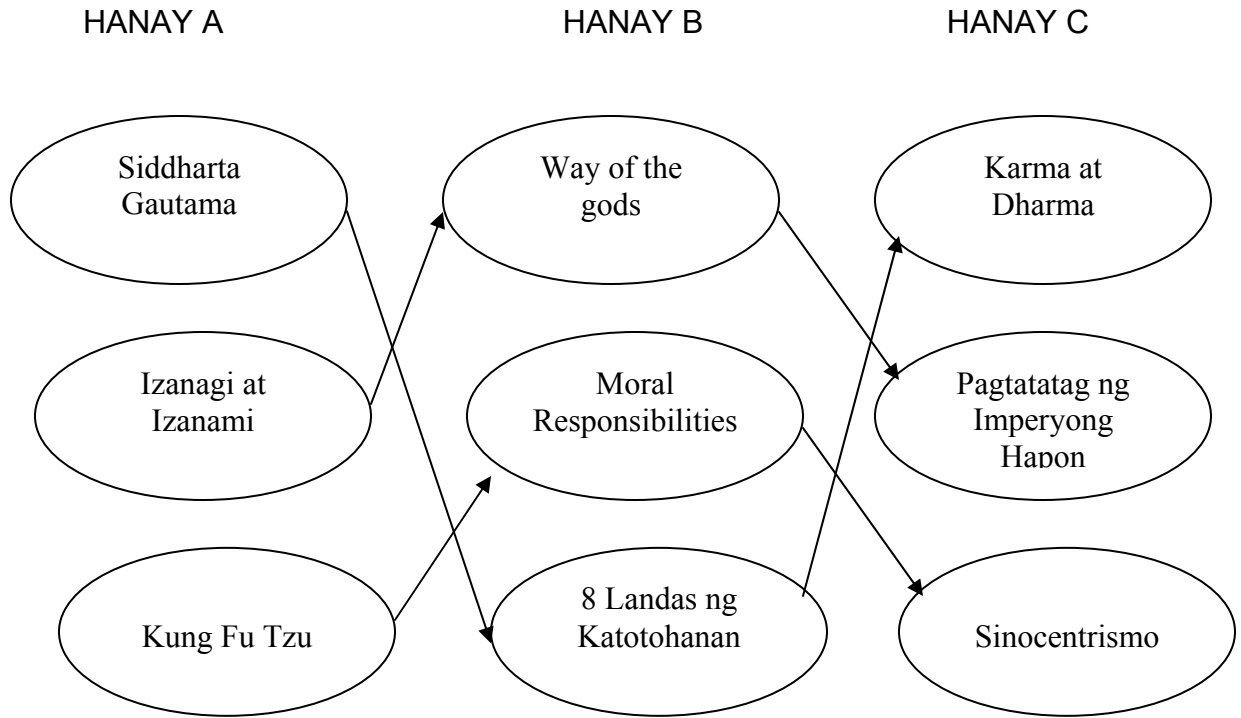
HANAY A

Siddharta Gautama

Izanagi at Izanami

Kung Fu Tzu

HANAY B

Way of the gods

Moral Responsibilities

8 Landas ng Katotohanan

HANAY C

Karma at Dharma

Pagtatatag ng Imperyong Hapon

Sinocentrismo